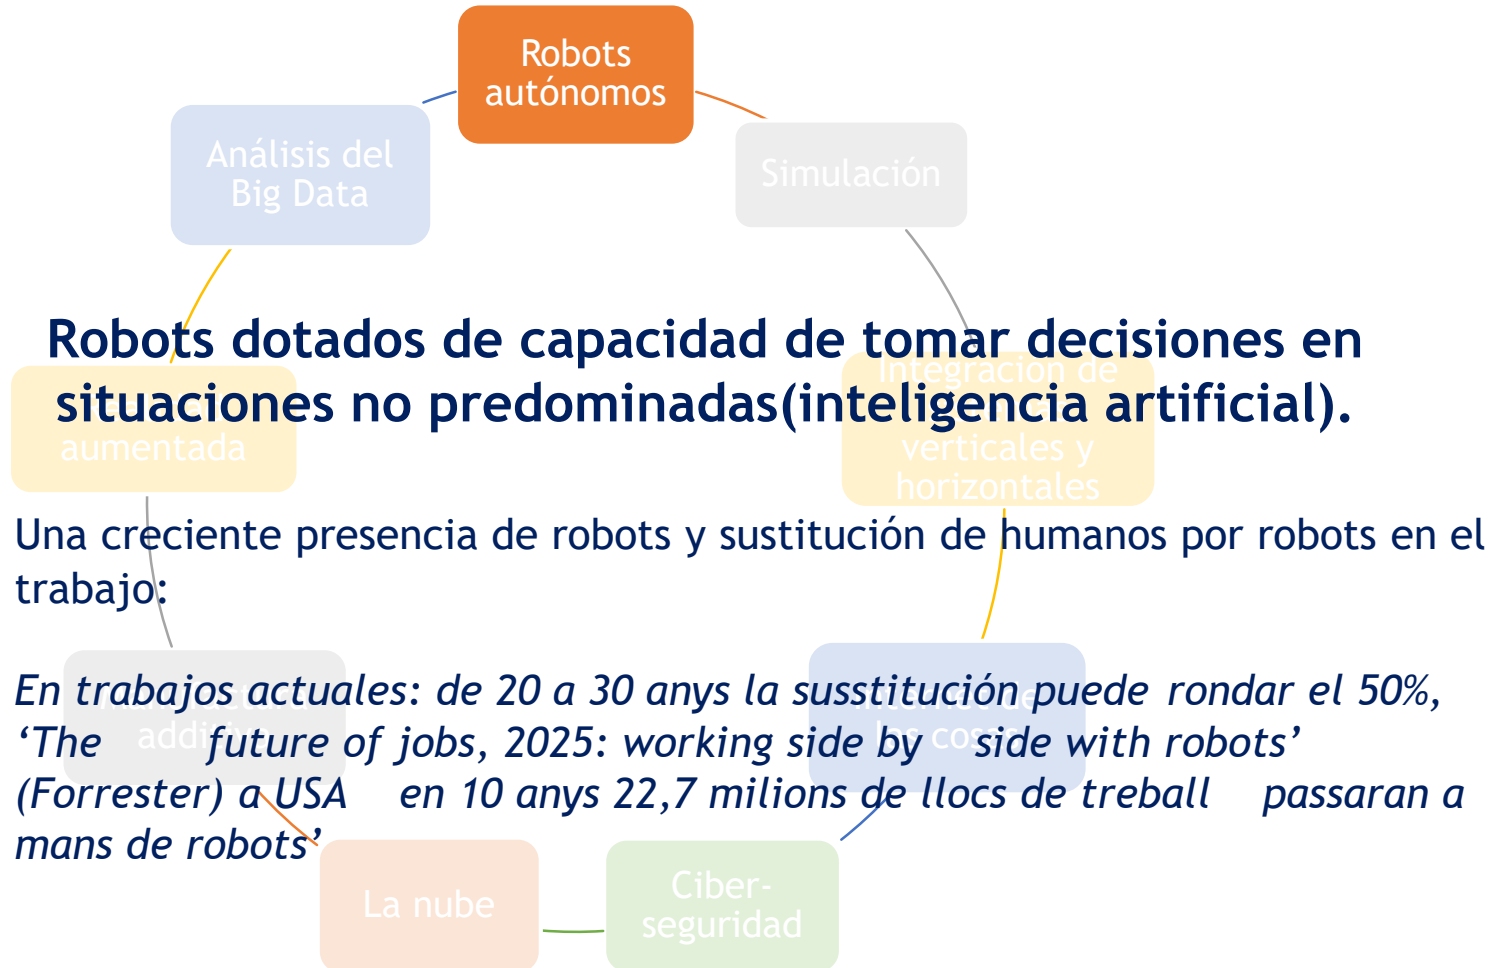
Robots autónomos

Análisis del Big Data

Simulación

Robots dotados de capacidad de tomar decisiones en situaciones no predominadas(inteligencia artificial).

aumentada

Integración de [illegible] verticales y horizontales

Una creciente presencia de robots y sustitución de humanos por robots en el trabajo:

En trabajos actuales: de 20 a 30 anys la susstitución puede rondar el 50%, ‘The future of jobs, 2025: working side by side with robots’ (Forrester) a USA en 10 anys 22,7 milions de llocs de treball passaran a mans de robots’

addi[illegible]

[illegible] co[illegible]

La nube

Ciber-seguridad